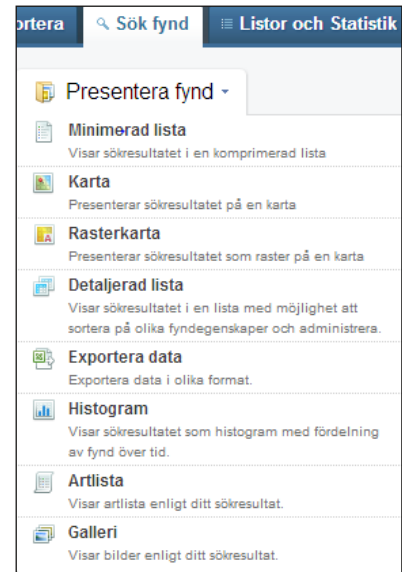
ortera | Sök fynd | Listor och Statistik

Presentera fynd

Minimerad lista
Visar sökresultatet i en komprimerad lista

Karta
Presenterar sökresultatet på en karta

Rasterkarta
Presenterar sökresultatet som raster på en karta

Detaljerad lista
Visar sökresultatet i en lista med möjlighet att sortera på olika fyndegenskaper och administrera.

Exportera data
Exportera data i olika format.

Histogram
Visar sökresultatet som histogram med fördelning av fynd över tid.

Artlista
Visar artlista enligt ditt sökresultat.

Galleri
Visar bilder enligt ditt sökresultat.